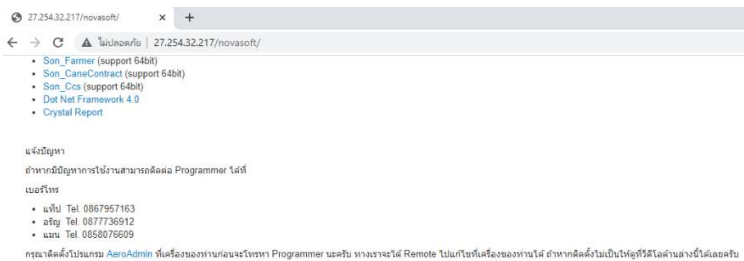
27.254.32.217/novasoft/ × +

← → C ⚠ ไม่ปลอดภัย | 27.254.32.217/novasoft/

- Son_Farmer (support 64bit)
- Son_CaneContract (support 64bit)
- Son_Ccs (support 64bit)
- Dot Net Framework 4.0
- Crystal Report

แจ้งปัญหา

ถ้าหากมีปัญหาการใช้งานสามารถติดต่อ Programmer ได้ที่

เบอร์โทร

- แท็ป Tel. 0867957163
- อริญ Tel. 0877736912
- แมน Tel. 0858076609

กรุณาติดตั้งโปรแกรม AeroAdmin ที่เครื่องของท่านก่อนจะโทรหา Programmer นะครับ ทางเราจะได้ Remote ไปแก้ไขที่เครื่องของท่านได้ ถ้าหากติดตั้งไม่เป็นให้ดูที่วีดีโอด้านล่างนี้ได้เลยครับ